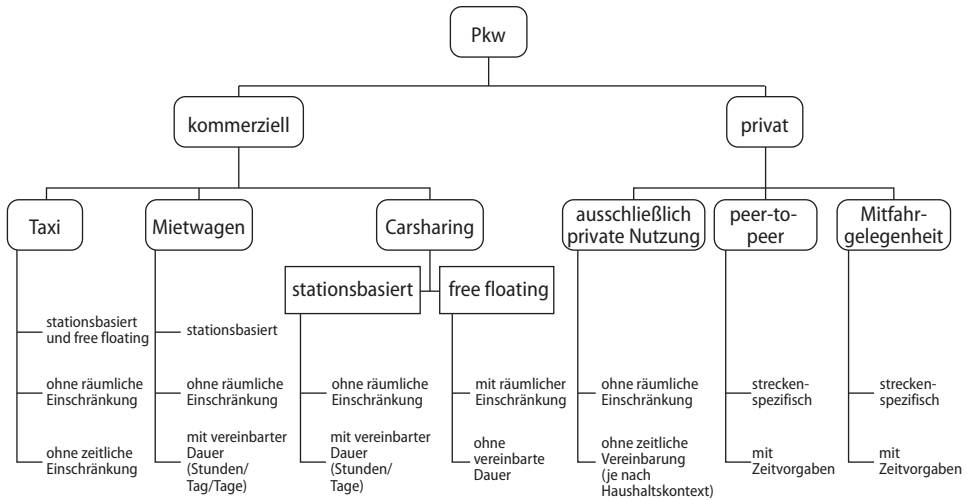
Pkw

kommerziell

privat

Taxi

stationsbasiert und free floating

ohne räumliche Einschränkung

ohne zeitliche Einschränkung

Mietwagen

stationsbasiert

ohne räumliche Einschränkung

mit vereinbarter Dauer (Stunden/ Tag/Tage)

Carsharing

stationsbasiert

ohne räumliche Einschränkung

mit vereinbarter Dauer (Stunden/ Tage)

free floating

mit räumlicher Einschränkung

ohne vereinbarte Dauer

ausschließlich private Nutzung

ohne räumliche Einschränkung

ohne zeitliche Vereinbarung (je nach Haushaltskontext)

peer-to-peer

streckenspezifisch

mit Zeitvorgaben

Mitfahrgelegenheit

streckenspezifisch

mit Zeitvorgaben